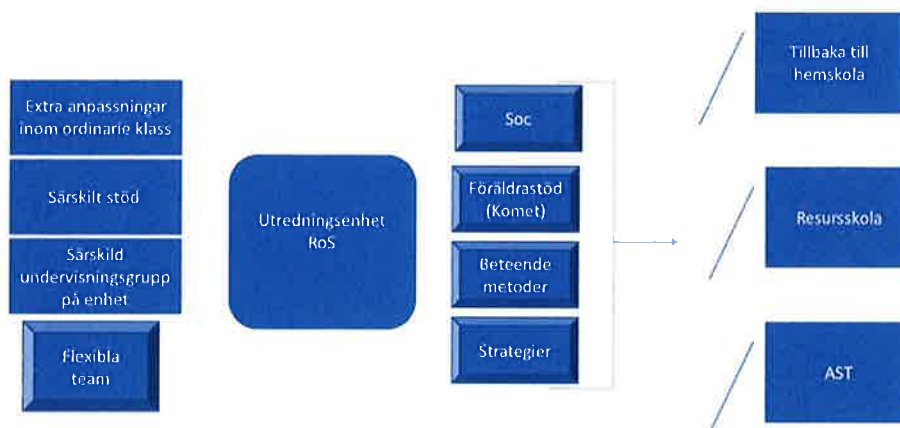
Extra anpassningar inom ordinarie klass

Särskilt stöd

Särskild undervisningsgrupp på enhet

Flexibla team

Utredningsenhet RoS

Soc

Föräldrastöd (Komet)

Beteende metoder

Strategier

Tillbaka till hemskola

Resursskola

AST